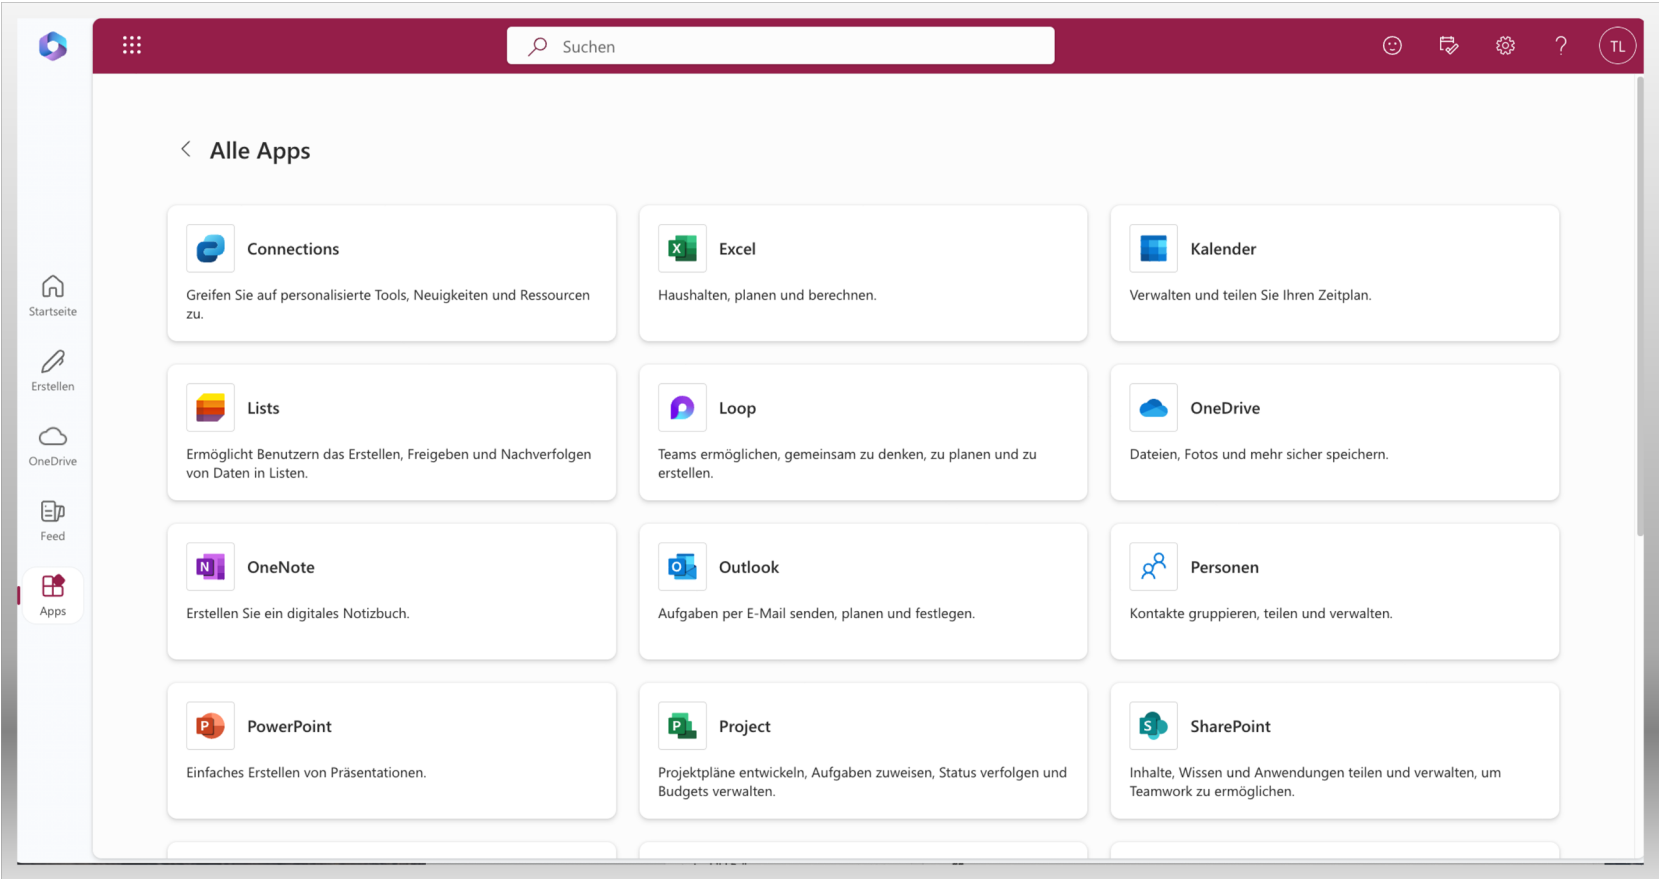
Suchen

TL

Startseite

Erstellen

OneDrive

Feed

Apps

Alle Apps

Connections

Greifen Sie auf personalisierte Tools, Neuigkeiten und Ressourcen zu.

Excel

Haushalten, planen und berechnen.

Kalender

Verwalten und teilen Sie Ihren Zeitplan.

Lists

Ermöglicht Benutzern das Erstellen, Freigeben und Nachverfolgen von Daten in Listen.

Loop

Teams ermöglichen, gemeinsam zu denken, zu planen und zu erstellen.

OneDrive

Dateien, Fotos und mehr sicher speichern.

OneNote

Erstellen Sie ein digitales Notizbuch.

Outlook

Aufgaben per E-Mail senden, planen und festlegen.

Personen

Kontakte gruppieren, teilen und verwalten.

PowerPoint

Einfaches Erstellen von Präsentationen.

Project

Projektpläne entwickeln, Aufgaben zuweisen, Status verfolgen und Budgets verwalten.

SharePoint

Inhalte, Wissen und Anwendungen teilen und verwalten, um Teamwork zu ermöglichen.